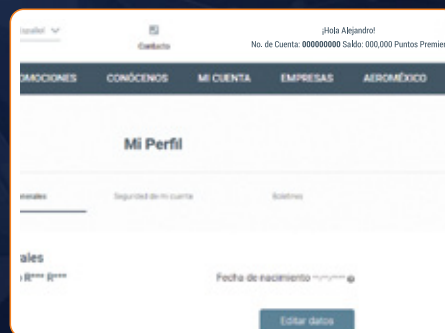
Español

Contacto

¡Hola Alejandro!
No. de Cuenta: 000000000 Saldo: 000,000 Puntos Premier

OMOCIONES CONÓCENOS MI CUENTA EMPRESAS AEROMÉXICO

Mi Perfil

enerales Seguridad de mi cuenta Boletines

ales
R*** R***

Fecha de nacimiento

Editar datos